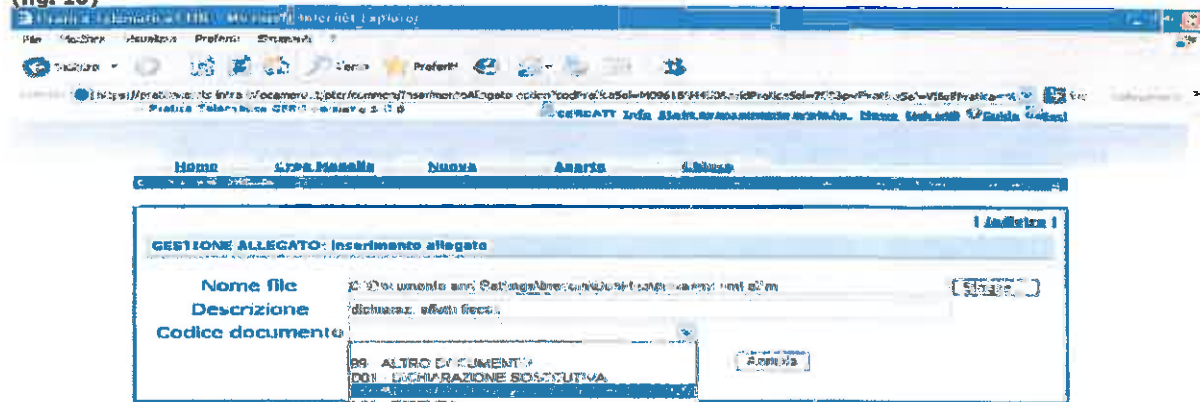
(fig. 10)

Pratica Telematica CCIAA - Microsoft Internet Explorer

File Modifica Visualizza Preferiti Strumenti ?

Indietro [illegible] Cerca Preferiti

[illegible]

Pratica Telematica CCIAA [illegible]

CERCATI Info Stato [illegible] Guida Esci

Home Crea Modello Nuova Aperta Chiusa

| Indietro |

GESTIONE ALLEGATO: inserimento allegato

Nome file C:\Documents and Settings\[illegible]

Descrizione dichiaraz. effetti fiscali

Codice documento

99 - ALTRO DOCUMENTO
D01 - DICHIARAZIONE SOSTITUTIVA

Sfoglia...

Annulla